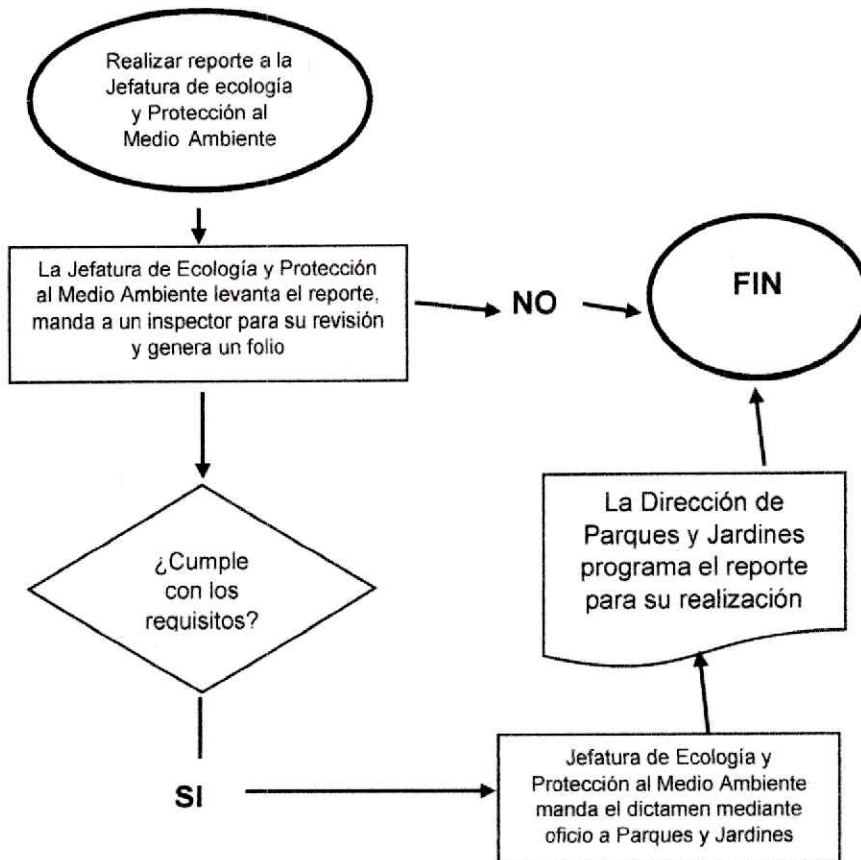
Realizar reporte a la Jefatura de ecología y Protección al Medio Ambiente

La Jefatura de Ecología y Protección al Medio Ambiente levanta el reporte, manda a un inspector para su revisión y genera un folio

NO

FIN

¿Cumple con los requisitos?

La Dirección de Parques y Jardines programa el reporte para su realización

SI

Jefatura de Ecología y Protección al Medio Ambiente manda el dictamen mediante oficio a Parques y Jardines